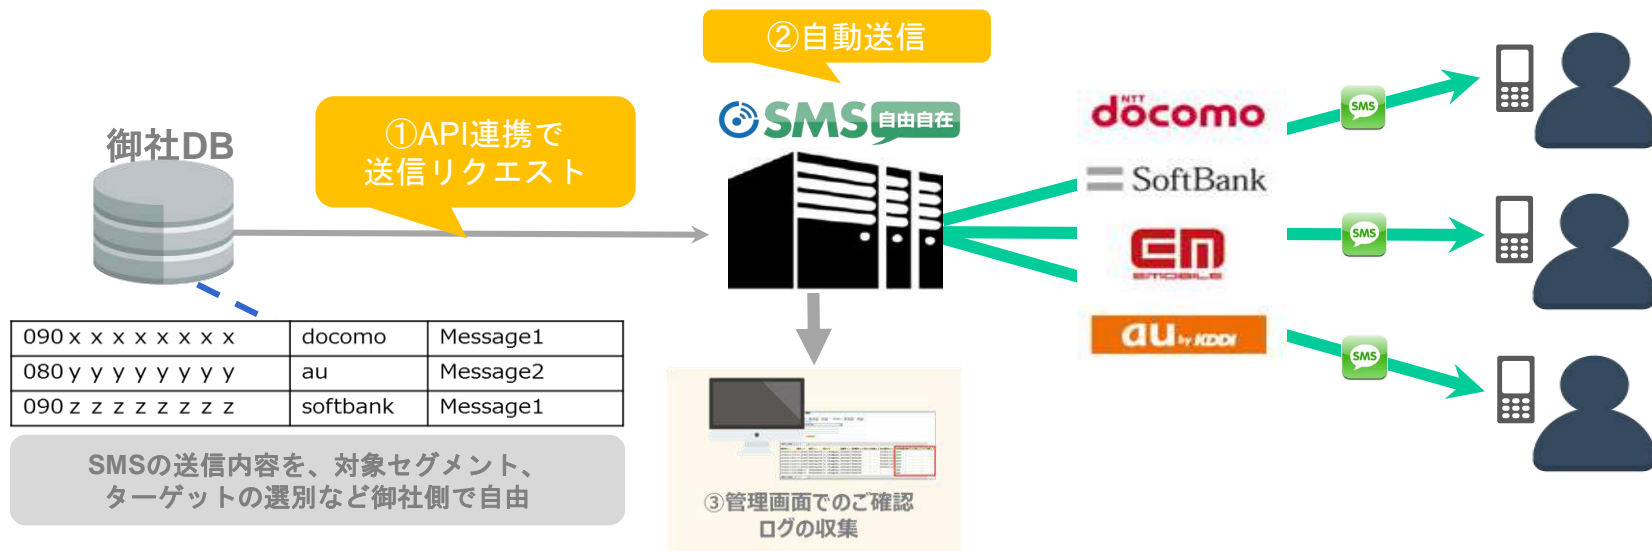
②自動送信

①API連携で
送信リクエスト

御社DB

SMS 自由自在

NTT docomo

SoftBank

EMOBILE

au by KDDI

SMS

SMS

SMS

| 090ｘｘｘｘｘｘｘｘ | docomo | Message1 |
|---|---|---|
| 080ｙｙｙｙｙｙｙｙ | au | Message2 |
| 090ｚｚｚｚｚｚｚｚ | softbank | Message1 |

SMSの送信内容を、対象セグメント、
ターゲットの選別など御社側で自由

③管理画面でのご確認
ログの収集